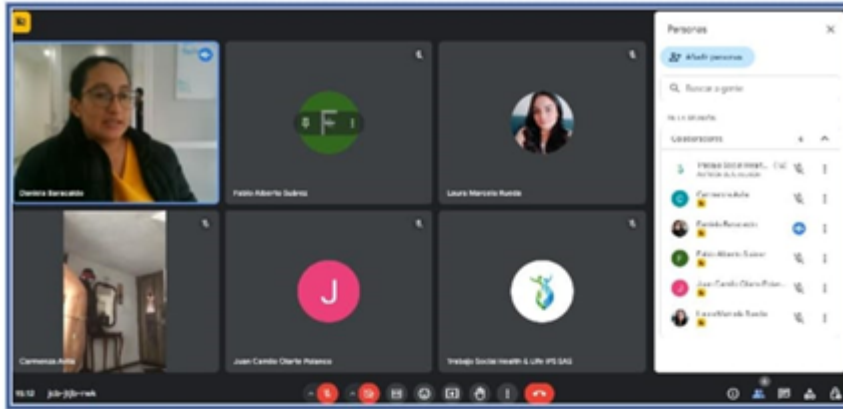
Daniela Saracaldo

Fabio Alberto Suárez

Laura Marcela Rueda

Carmenza Avila

J

Juan Camilo Olarte Polanco

Trabajo Social Health & Life IPS SAS

Personas

Añadir personas

Buscar a gente

EN LA REUNIÓN

Colaboradores

Trabajo Social Healt... (Tú) Anfitrión de la reunión

Carmenza Avila

Daniela Saracaldo

Fabio Alberto Suárez

Juan Camilo Olarte Polan...

Laura Marcela Rueda

15:12 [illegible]